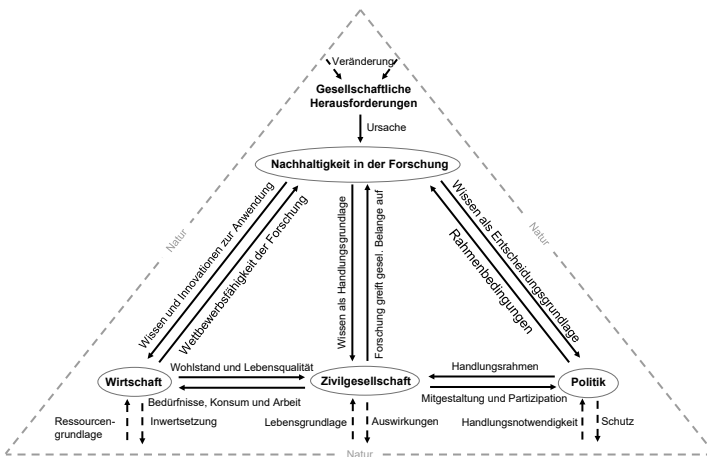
Veränderung
Gesellschaftliche Herausforderungen
Ursache
Nachhaltigkeit in der Forschung
Natur
Natur
Wissen und Innovationen zur Anwendung
Wettbewerbsfähigkeit der Forschung
Wissen als Handlungsgrundlage
Forschung greift gesel. Belange auf
Wissen als Entscheidungsgrundlage
Rahmenbedingungen
Wohlstand und Lebensqualität
Handlungsrahmen
Wirtschaft
Zivilgesellschaft
Politik
Bedürfnisse, Konsum und Arbeit
Mitgestaltung und Partizipation
Ressourcen-grundlage
Inwertsetzung
Lebensgrundlage
Auswirkungen
Handlungsnotwendigkeit
Schutz
Natur